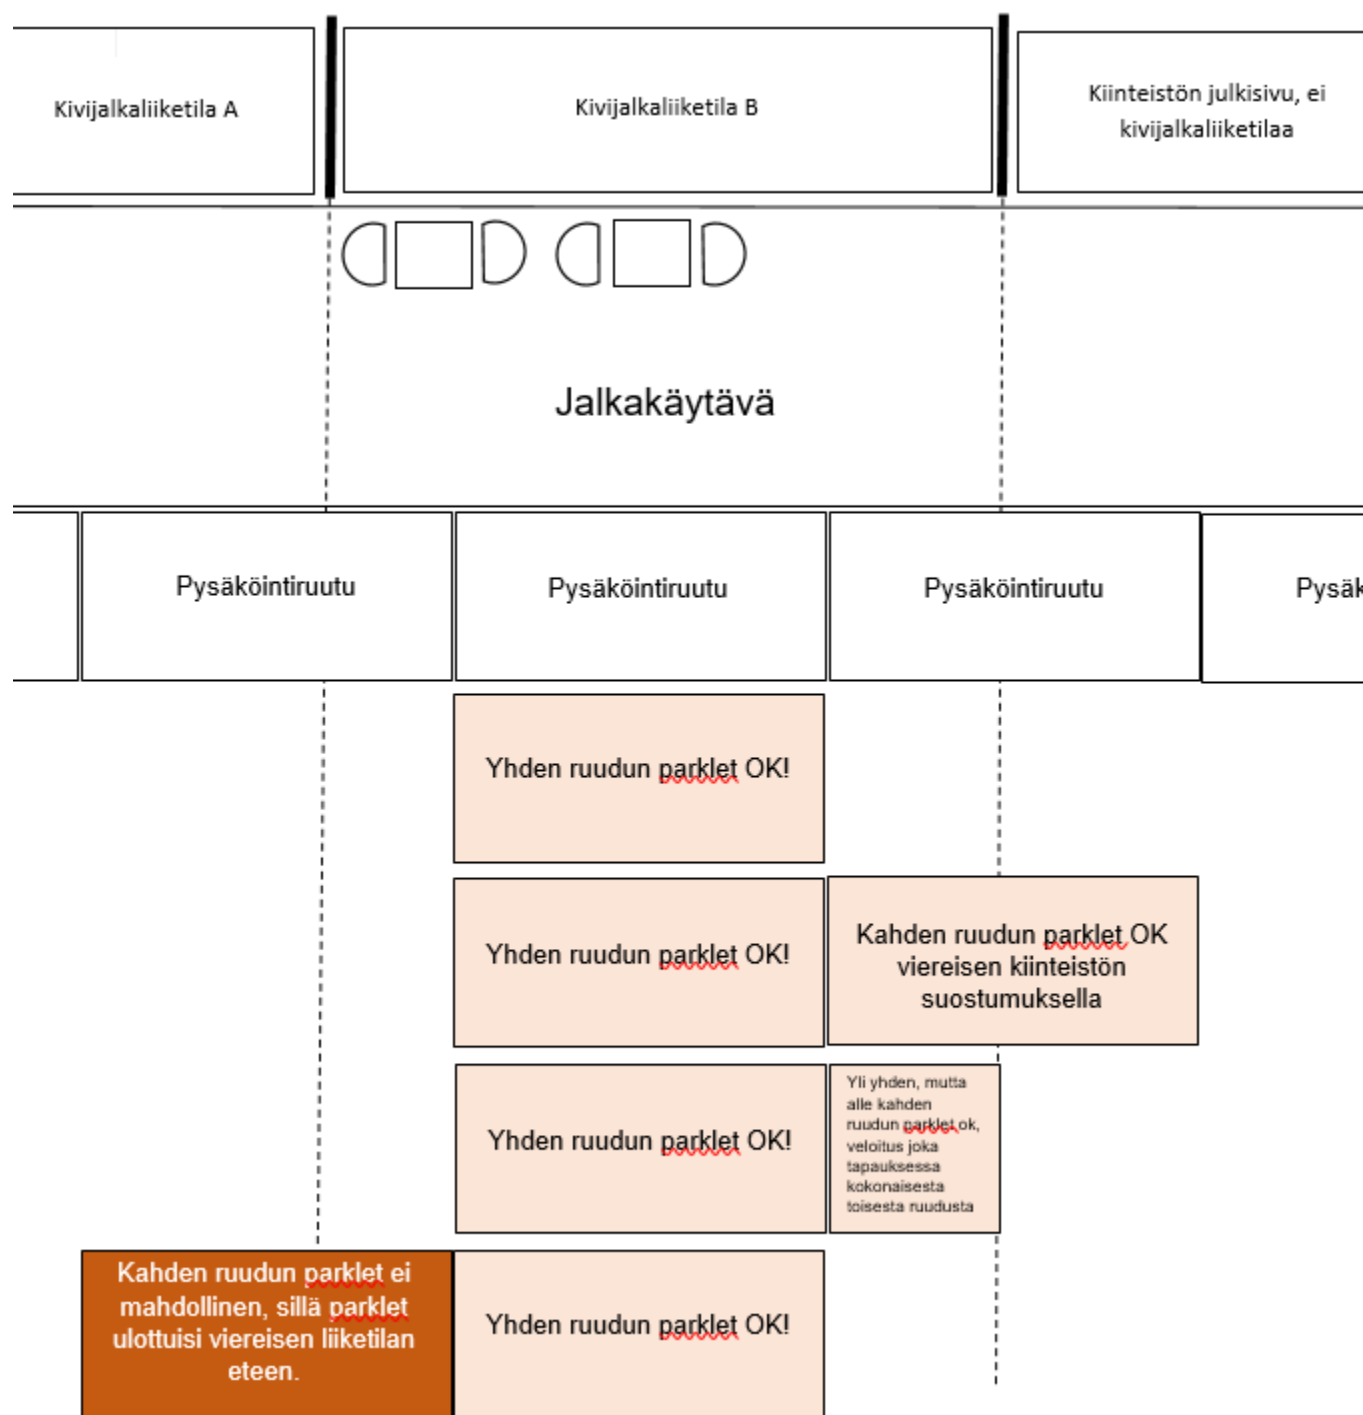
Kivijalkaliiketila A

Kivijalkaliiketila B

Kiinteistön julkisivu, ei kivijalkaliiketilaa

Jalkakäytävä

Pysäköintiruutu

Pysäköintiruutu

Pysäköintiruutu

Pysäk

Yhden ruudun parklet OK!

Yhden ruudun parklet OK!

Kahden ruudun parklet OK viereisen kiinteistön suostumuksella

Yhden ruudun parklet OK!

Yli yhden, mutta alle kahden ruudun parklet ok, veloitus joka tapauksessa kokonaisesta toisesta ruudusta

Kahden ruudun parklet ei mahdollinen, sillä parklet ulottuisi viereisen liiketilan eteen.

Yhden ruudun parklet OK!